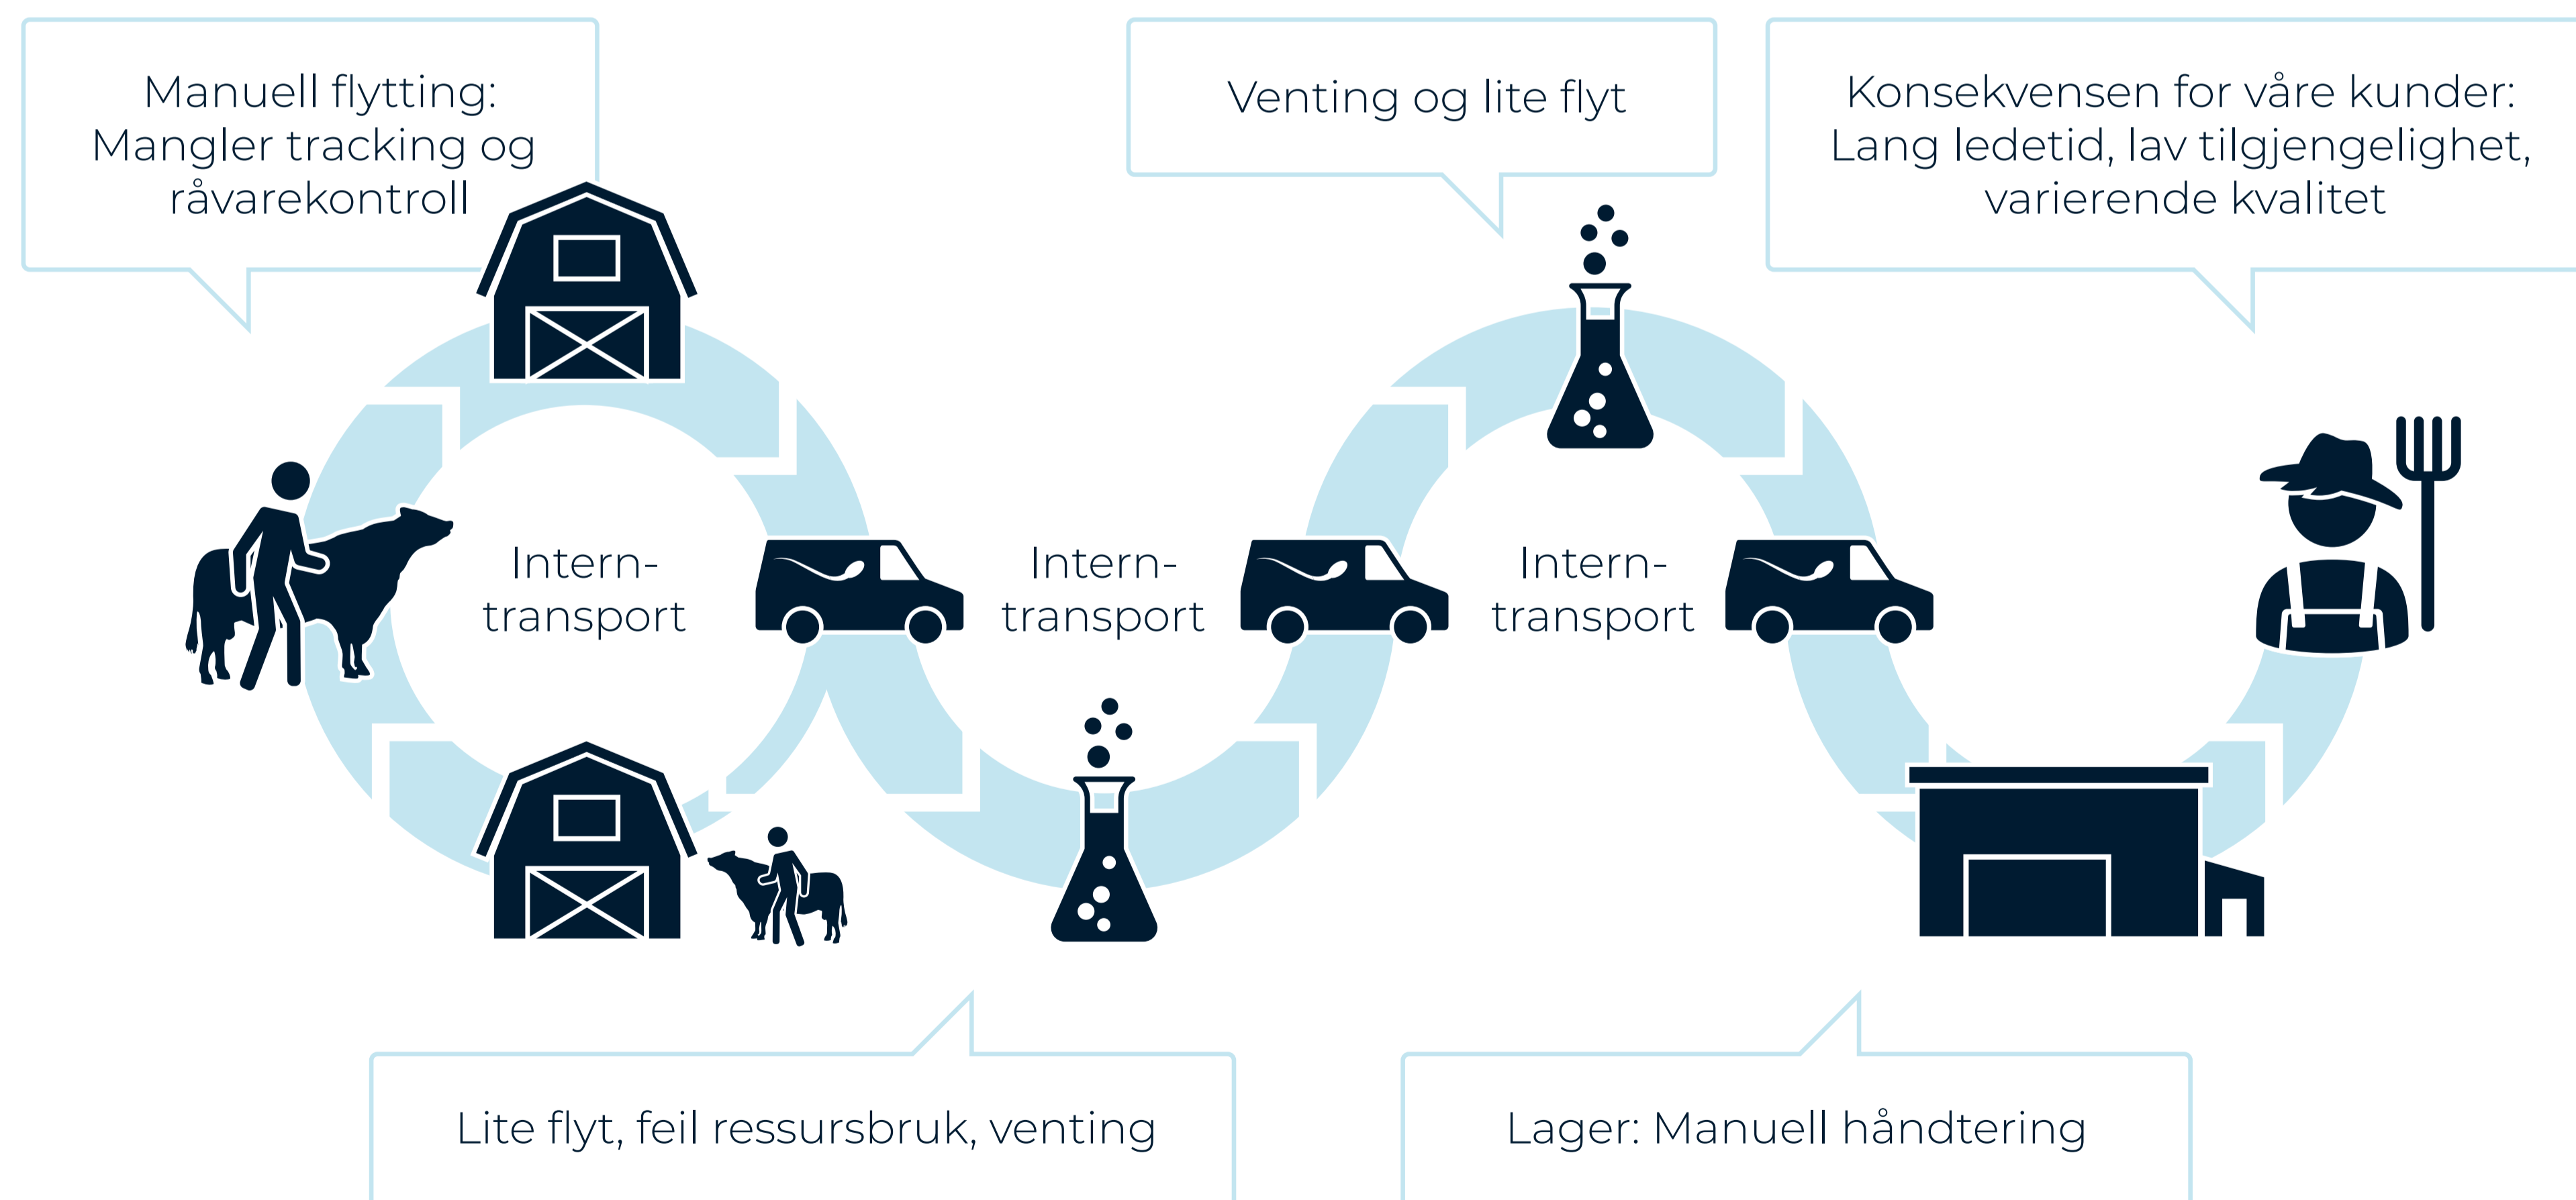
Manuell flytting: Mangler tracking og råvarekontroll

Venting og lite flyt

Konsekvensen for våre kunder: Lang ledetid, lav tilgjengelighet, varierende kvalitet

Intern-transport

Intern-transport

Intern-transport

Lite flyt, feil ressursbruk, venting

Lager: Manuell håndtering